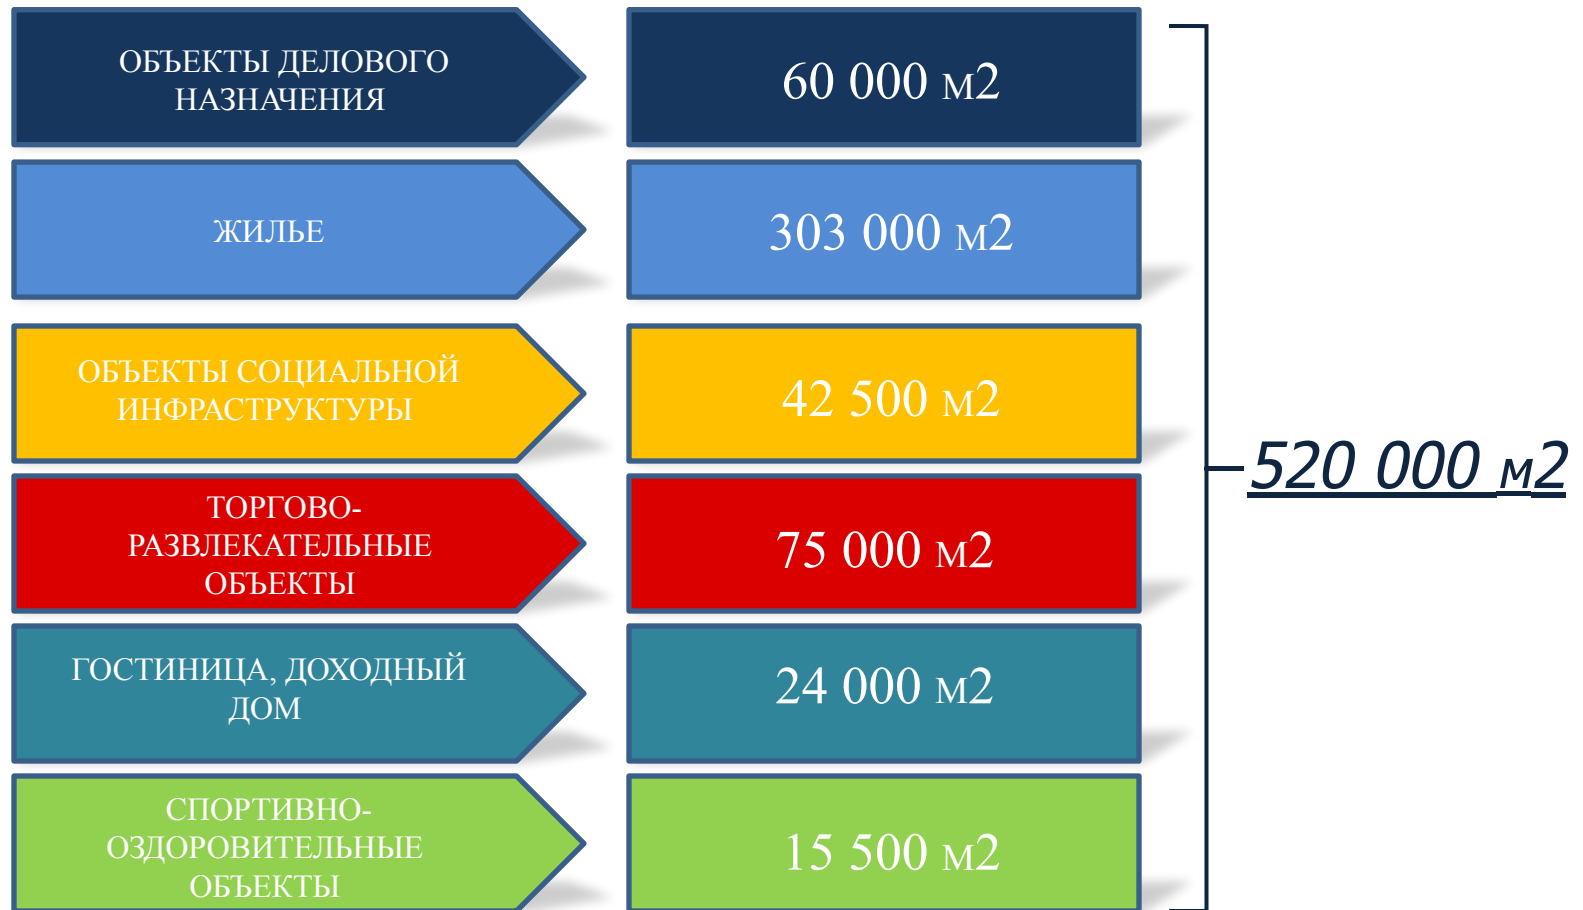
ОБЪЕКТЫ ДЕЛОВОГО НАЗНАЧЕНИЯ

60 000 м2

ЖИЛЬЕ

303 000 м2

ОБЪЕКТЫ СОЦИАЛЬНОЙ ИНФРАСТРУКТУРЫ

42 500 м2

ТОРГОВО-РАЗВЛЕКАТЕЛЬНЫЕ ОБЪЕКТЫ

75 000 м2

ГОСТИНИЦА, ДОХОДНЫЙ ДОМ

24 000 м2

СПОРТИВНО-ОЗДОРОВИТЕЛЬНЫЕ ОБЪЕКТЫ

15 500 м2

520 000 м2